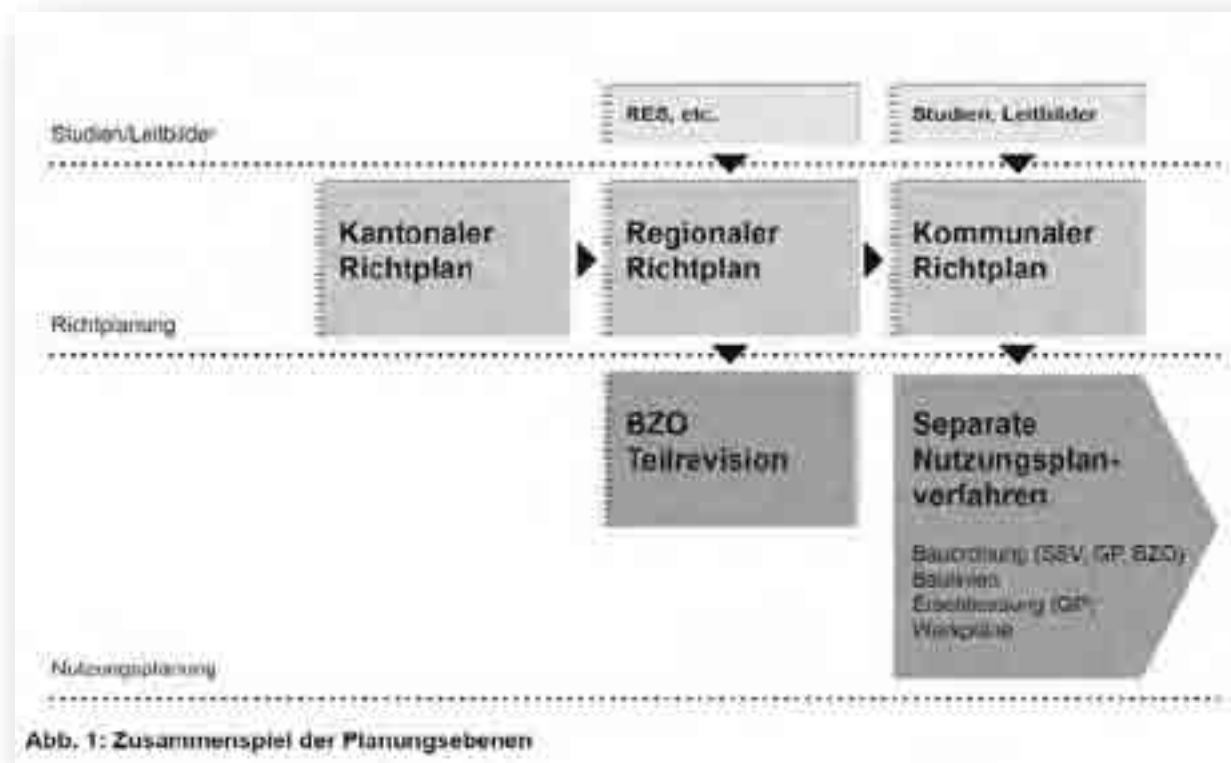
Studien/Leitbilder

RES, etc.

Studien, Leitbilder

Kantonaler Richtplan

Regionaler Richtplan

Kommunaler Richtplan

Richtplanung

BZO Teilrevision

Separate Nutzungsplanverfahren

Bauordnung (SSV, GP, BZO)
Baulinien
Erschliessung (GP)
Werkpläne

Nutzungsplanung

Abb. 1: Zusammenspiel der Planungsebenen